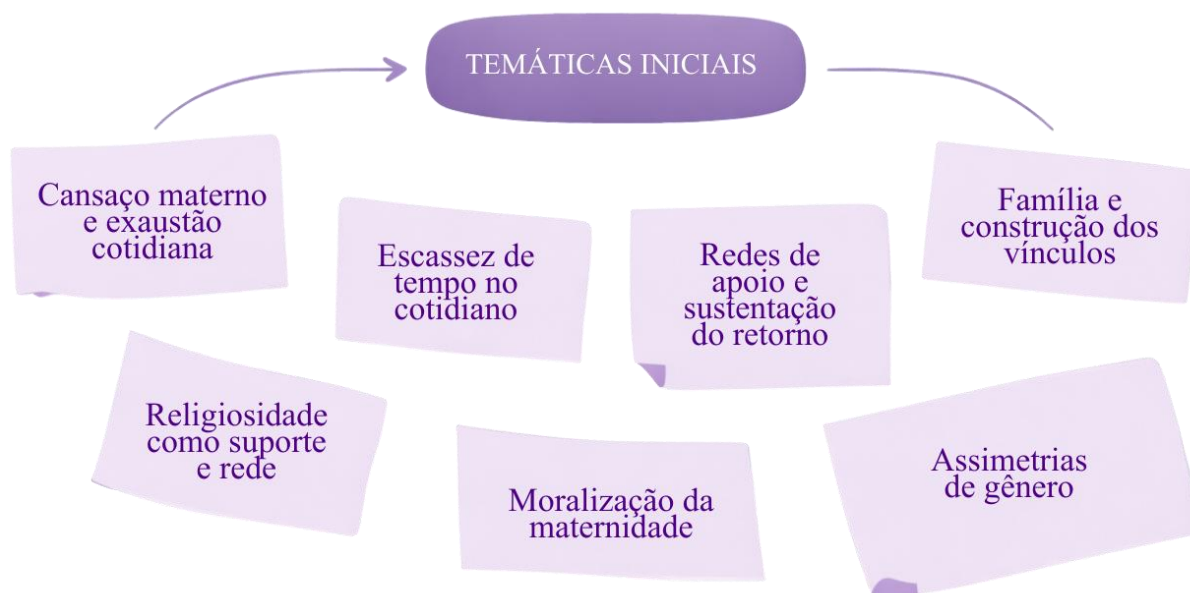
TEMÁTICAS INICIAIS

Cansaço materno e exaustão cotidiana

Escassez de tempo no cotidiano

Redes de apoio e sustentação do retorno

Família e construção dos vínculos

Religiosidade como suporte e rede

Moralização da maternidade

Assimetrias de gênero